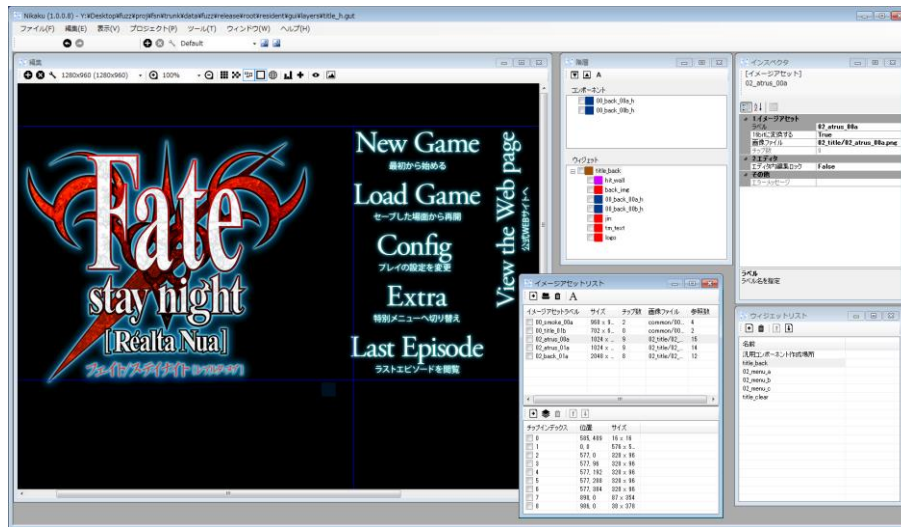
Nikaku (1.0.0.8) - Y:¥Desktop¥fuzz¥proj¥fsn¥trunk¥data¥fuzz¥release¥root¥resident¥gui¥layers¥title_h.gut

ファイル(F) 編集(E) 表示(V) プロジェクト(P) ツール(T) ウィンドウ(W) ヘルプ(H)

Default

編集

1280x960 (1280x960) 100%

Fate
stay night
[Réalta Nua]
フェイト/ステイナイト [レアルタ・ヌア]

New Game
最初から始める

Load Game
セーブした場面から再開

Config
プレイの設定を変更

Extra
特別メニューへ切り替え

Last Episode
ラストエピソードを閲覧

View the Web page
公式WEBサイトへ

階層

コンポーネント
00_back_00a_h
00_back_00b_h

ウィジェット
title_back
hit_wall
back_img
00_back_00a_h
00_back_00b_h
jin
fm_text
logo

イメージアセットリスト

| イメージアセットラベル | サイズ | チップ数 | 画像ファイル | 参照数 |
|---|---|---|---|---|
| 00_smoke_00a | 968 x 9... | 2 | common/00... | 4 |
| 00_title_01b | 702 x 6... | 8 | common/00... | 2 |
| 02_atrus_00a | 1024 x ... | 9 | 02_title/02_... | 15 |
| 02_atrus_01a | 1024 x ... | 9 | 02_title/02_... | 14 |
| 02_back_01a | 2048 x ... | 8 | 02_title/02_... | 12 |

| チップインデックス | 位置 | サイズ |
|---|---|---|
| 0 | 505, 469 | 16 x 16 |
| 1 | 0, 0 | 576 x 5... |
| 2 | 577, 0 | 320 x 96 |
| 3 | 577, 96 | 320 x 96 |
| 4 | 577, 192 | 320 x 96 |
| 5 | 577, 288 | 320 x 96 |
| 6 | 577, 384 | 320 x 96 |
| 7 | 898, 0 | 87 x 354 |
| 8 | 986, 0 | 38 x 378 |

インスペクタ
[イメージアセット]
02_atrus_00a

1 イメージアセット
ラベル 02_atrus_00a
Hashに変換する True
画像ファイル 02_title/02_atrus_00a.png
チップ数 9
2 エディタ
エディタの編集ロック False
3 その他
エラーメッセージ

ラベル
ラベル名を指定

ウィジェットリスト
名前
汎用コンポーネント作成場所
title_back
02_menu_a
02_menu_b
02_menu_c
title_clear